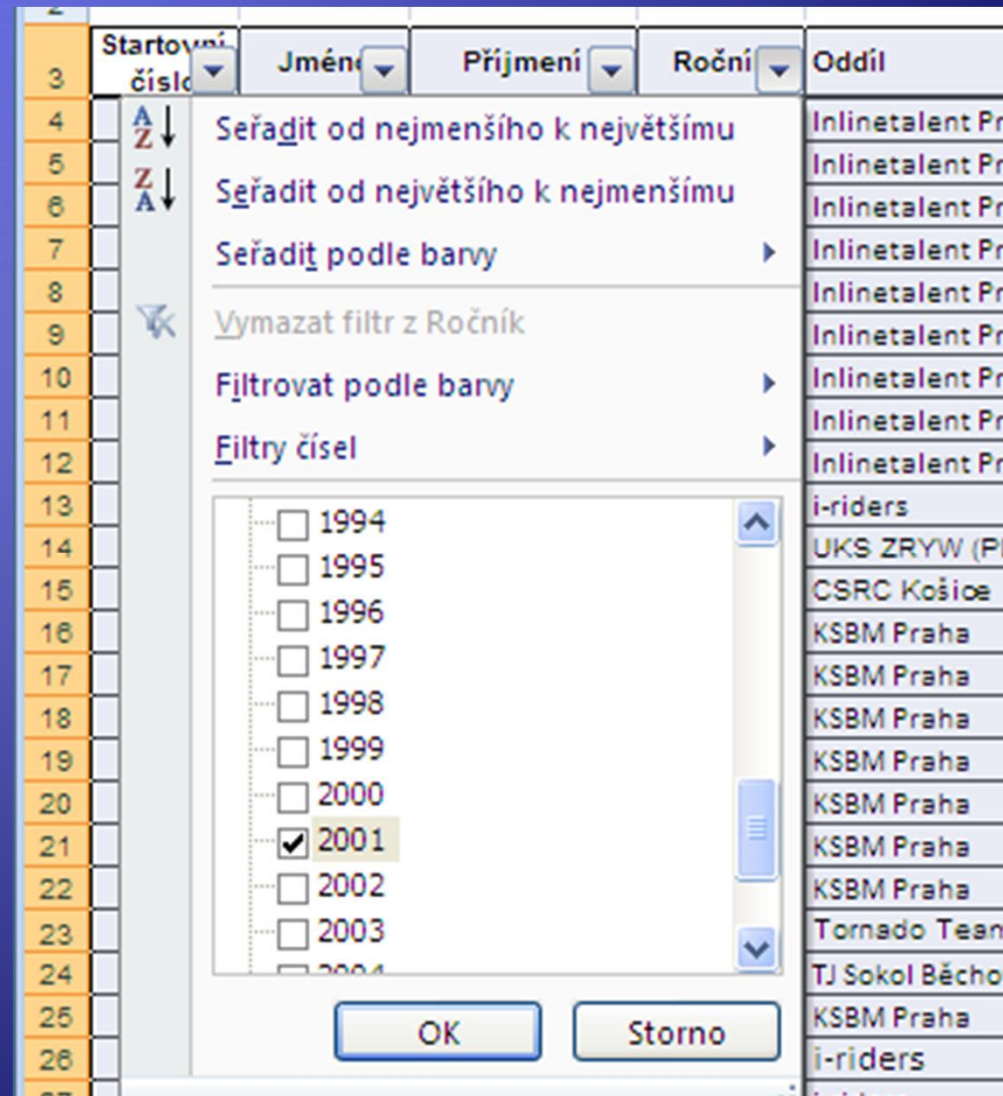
2
3 Startovní číslo | Jméno | Příjmení | Roční | Oddíl

Seřadit od nejmenšího k největšímu
Seřadit od největšího k nejmenšímu
Seřadit podle barvy
Vymazat filtr z Ročník
Filtrovat podle barvy
Filtry čísel

1994
1995
1996
1997
1998
1999
2000
2001
2002
2003
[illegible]

OK
Storno

| | Oddíl |
|---|---|
| 4 | Inlinetalent Pr |
| 5 | Inlinetalent Pr |
| 6 | Inlinetalent Pr |
| 7 | Inlinetalent Pr |
| 8 | Inlinetalent Pr |
| 9 | Inlinetalent Pr |
| 10 | Inlinetalent Pr |
| 11 | Inlinetalent Pr |
| 12 | Inlinetalent Pr |
| 13 | i-riders |
| 14 | UKS ZRYW (P |
| 15 | CSRC Košice |
| 16 | KSBM Praha |
| 17 | KSBM Praha |
| 18 | KSBM Praha |
| 19 | KSBM Praha |
| 20 | KSBM Praha |
| 21 | KSBM Praha |
| 22 | KSBM Praha |
| 23 | Tornado Tean |
| 24 | TJ Sokol Běcho |
| 25 | KSBM Praha |
| 26 | i-riders |